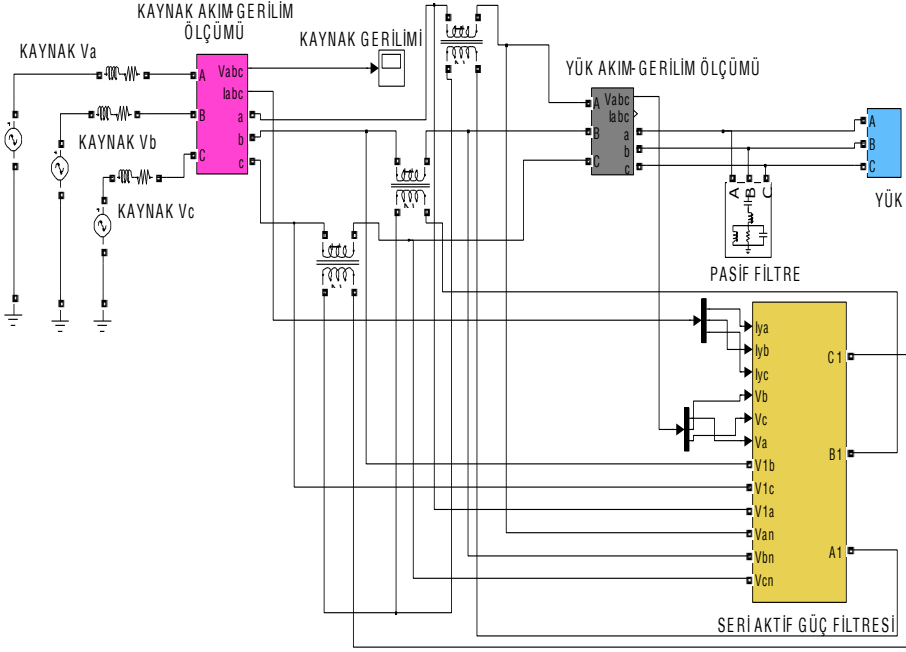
KAYNAK AKIM-GERİLİM ÖLÇÜMÜ

KAYNAK GERİLİMİ

KAYNAK Va

KAYNAK Vb

KAYNAK Vc

A
B
C

Vabc
Iabc
a
b
c

YÜK AKIM-GERİLİM ÖLÇÜMÜ

A
B
C

Vabc
Iabc
a
b
c

A
B
C

YÜK

A
B
C

PASİF FİLTRE

Iya
Iyb
Iyc
Vb
Vc
Va
V1b
V1c
V1a
Van
Vbn
Vcn

C1
B1
A1

SERİ AKTİF GÜÇ FİLTRESİ